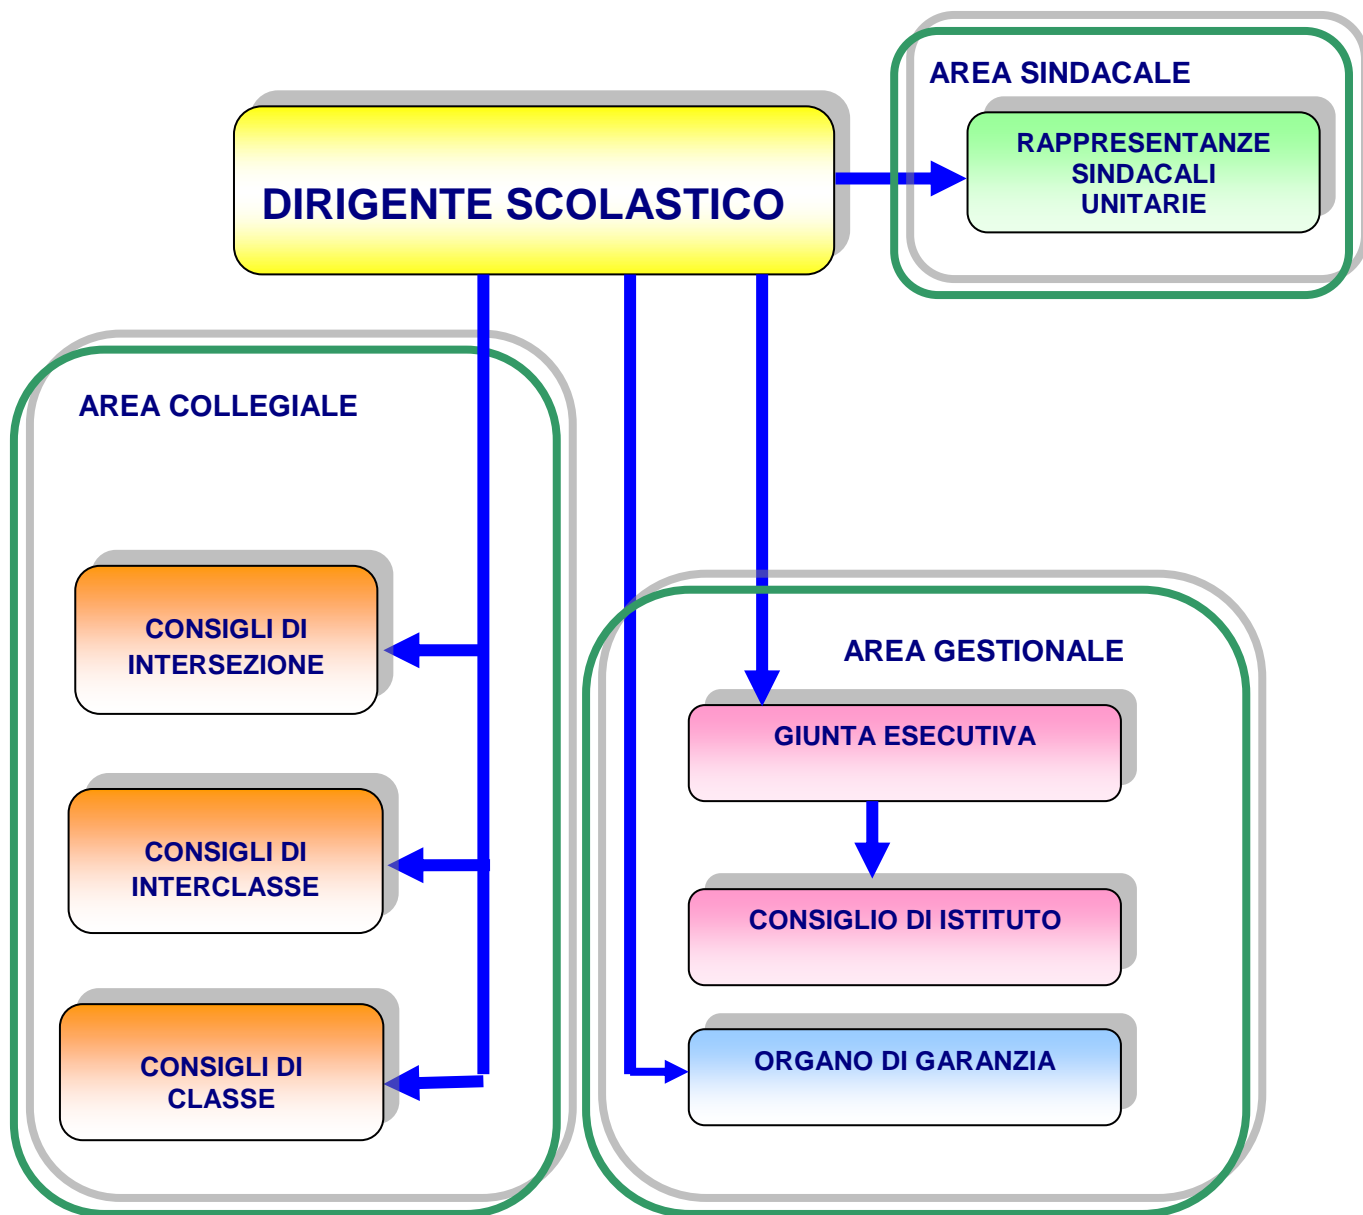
DIRIGENTE SCOLASTICO

AREA SINDACALE

RAPPRESENTANZE SINDACALI UNITARIE

AREA COLLEGIALE

CONSIGLI DI INTERSEZIONE

CONSIGLI DI INTERCLASSE

CONSIGLI DI CLASSE

AREA GESTIONALE

GIUNTA ESECUTIVA

CONSIGLIO DI ISTITUTO

ORGANO DI GARANZIA